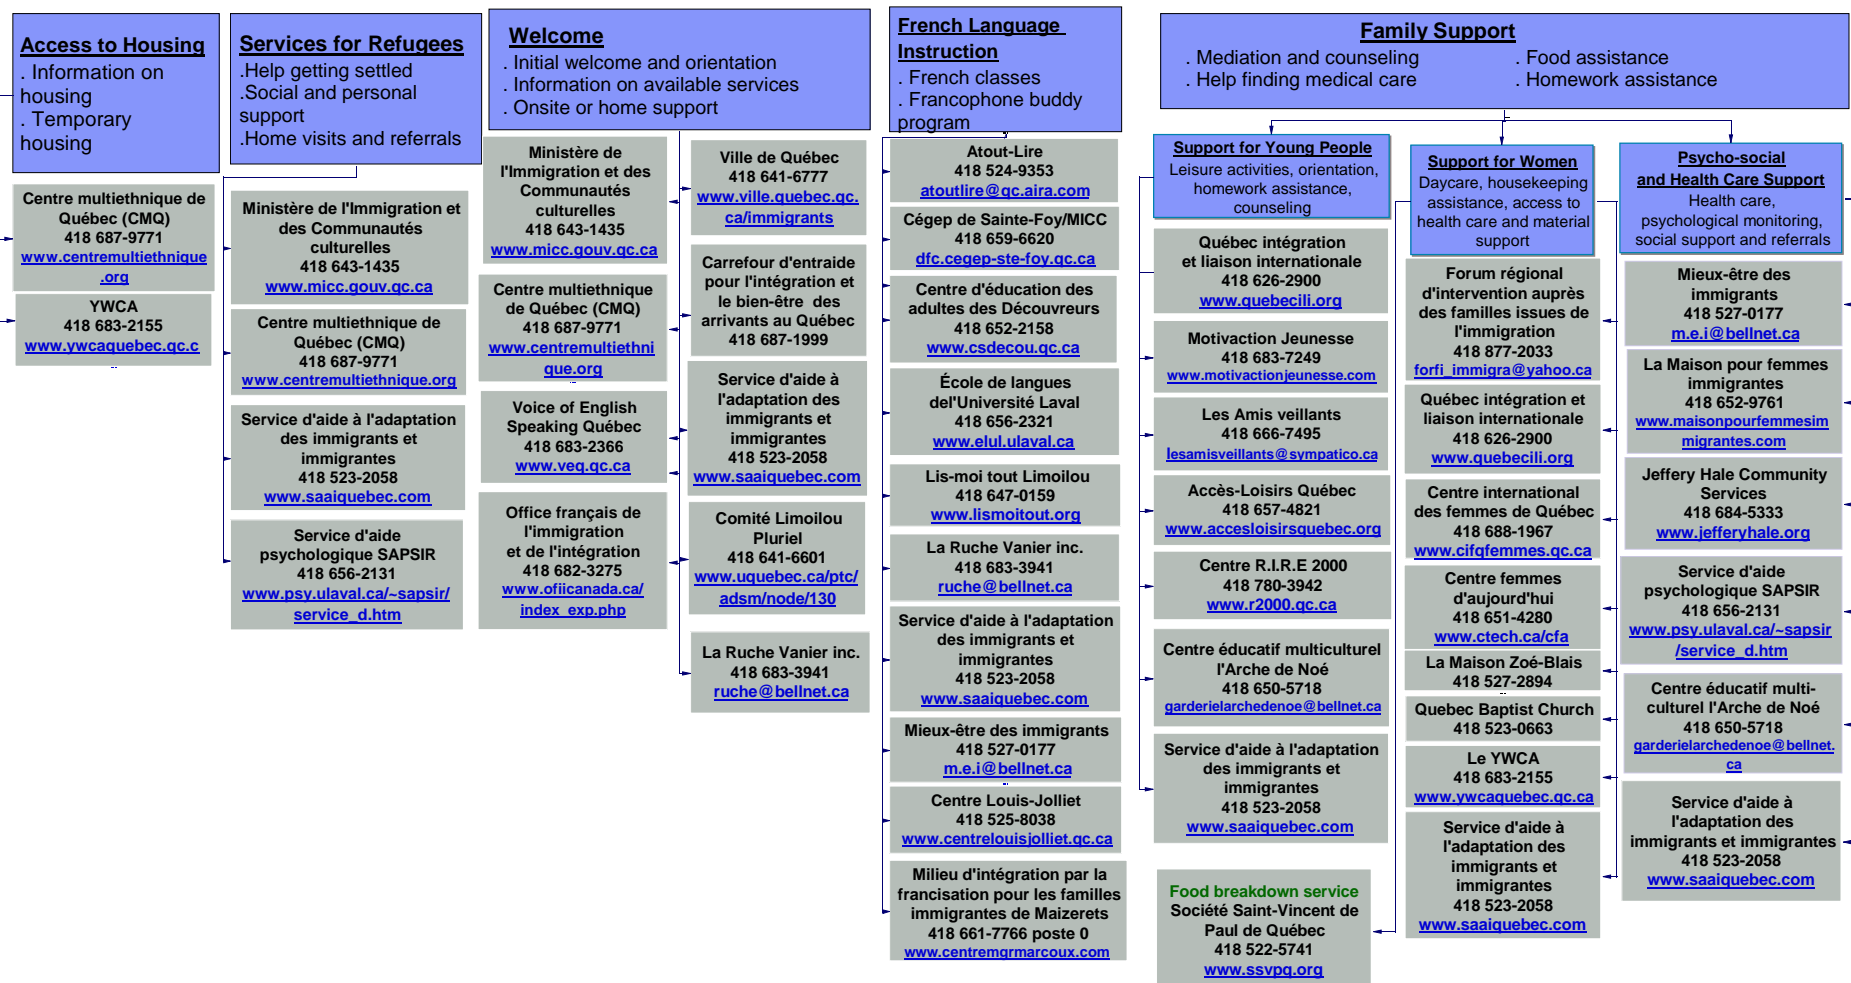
Access to Housing
. Information on housing
. Temporary housing

Centre multiethnique de Québec (CMQ)
418 687-9771
www.centremultiethnique.org

YWCA
418 683-2155
www.ywcaquebec.qc.c

Services for Refugees
.Help getting settled
.Social and personal support
.Home visits and referrals

Ministère de l'Immigration et des Communautés culturelles
418 643-1435
www.micc.gouv.qc.ca

Centre multiethnique de Québec (CMQ)
418 687-9771
www.centremultiethnique.org

Service d'aide à l'adaptation des immigrants et immigrantes
418 523-2058
www.saaiquebec.com

Service d'aide psychologique SAPSIR
418 656-2131
www.psy.ulaval.ca/~sapsir/service_d.htm

Welcome
. Initial welcome and orientation
. Information on available services
. Onsite or home support

Ministère de l'Immigration et des Communautés culturelles
418 643-1435
www.micc.gouv.qc.ca

Centre multiethnique de Québec (CMQ)
418 687-9771
www.centremultiethnique.org

Voice of English Speaking Québec
418 683-2366
www.veq.qc.ca

Office français de l'immigration et de l'intégration
418 682-3275
www.ofiicanada.ca/index_exp.php

Ville de Québec
418 641-6777
www.ville.quebec.qc.ca/immigrants

Carrefour d'entraide pour l'intégration et le bien-être des arrivants au Québec
418 687-1999

Service d'aide à l'adaptation des immigrants et immigrantes
418 523-2058
www.saaiquebec.com

Comité Limoilou Pluriel
418 641-6601
www.uquebec.ca/ptc/adsm/node/130

La Ruche Vanier inc.
418 683-3941
ruche@bellnet.ca

French Language Instruction
. French classes
. Francophone buddy program

Atout-Lire
418 524-9353
atoutlire@qc.aira.com

Cégep de Sainte-Foy/MICC
418 659-6620
dfc.cegep-ste-foy.qc.ca

Centre d'éducation des adultes des Découvreurs
418 652-2158
www.csdecou.qc.ca

École de langues del'Université Laval
418 656-2321
www.elul.ulaval.ca

Lis-moi tout Limoilou
418 647-0159
www.lismoitout.org

La Ruche Vanier inc.
418 683-3941
ruche@bellnet.ca

Service d'aide à l'adaptation des immigrants et immigrantes
418 523-2058
www.saaiquebec.com

Mieux-être des immigrants
418 527-0177
m.e.i@bellnet.ca

Centre Louis-Jolliet
418 525-8038
www.centrelouisjolliet.qc.ca

Milieu d'intégration par la francisation pour les familles immigrantes de Maizerets
418 661-7766 poste 0
www.centremgrmarcoux.com

Family Support
. Mediation and counseling
. Help finding medical care
. Food assistance
. Homework assistance

Support for Young People
Leisure activities, orientation, homework assistance, counseling

Québec intégration et liaison internationale
418 626-2900
www.quebecili.org

Motivaction Jeunesse
418 683-7249
www.motivactionjeunesse.com

Les Amis veillants
418 666-7495
lesamisveillants@sympatico.ca

Accès-Loisirs Québec
418 657-4821
www.accesloisirsquebec.org

Centre R.I.R.E 2000
418 780-3942
www.r2000.qc.ca

Centre éducatif multiculturel l'Arche de Noé
418 650-5718
garderielarchedenoe@bellnet.ca

Service d'aide à l'adaptation des immigrants et immigrantes
418 523-2058
www.saaiquebec.com

Food breakdown service
Société Saint-Vincent de Paul de Québec
418 522-5741
www.ssvpq.org

Support for Women
Daycare, housekeeping assistance, access to health care and material support

Forum régional d'intervention auprès des familles issues de l'immigration
418 877-2033
forfi_immigra@yahoo.ca

Québec intégration et liaison internationale
418 626-2900
www.quebecili.org

Centre international des femmes de Québec
418 688-1967
www.cifqfemmes.qc.ca

Centre femmes d'aujourd'hui
418 651-4280
www.ctech.ca/cfa

La Maison Zoé-Blais
418 527-2894

Quebec Baptist Church
418 523-0663

Le YWCA
418 683-2155
www.ywcaquebec.qc.ca

Service d'aide à l'adaptation des immigrants et immigrantes
418 523-2058
www.saaiquebec.com

Psycho-social and Health Care Support
Health care, psychological monitoring, social support and referrals

Mieux-être des immigrants
418 527-0177
m.e.i@bellnet.ca

La Maison pour femmes immigrantes
418 652-9761
www.maisonpourfemmesimmigrantes.com

Jeffery Hale Community Services
418 684-5333
www.jefferyhale.org

Service d'aide psychologique SAPSIR
418 656-2131
www.psy.ulaval.ca/~sapsir/service_d.htm

Centre éducatif multiculturel l'Arche de Noé
418 650-5718
garderielarchedenoe@bellnet.ca

Service d'aide à l'adaptation des immigrants et immigrantes
418 523-2058
www.saaiquebec.com